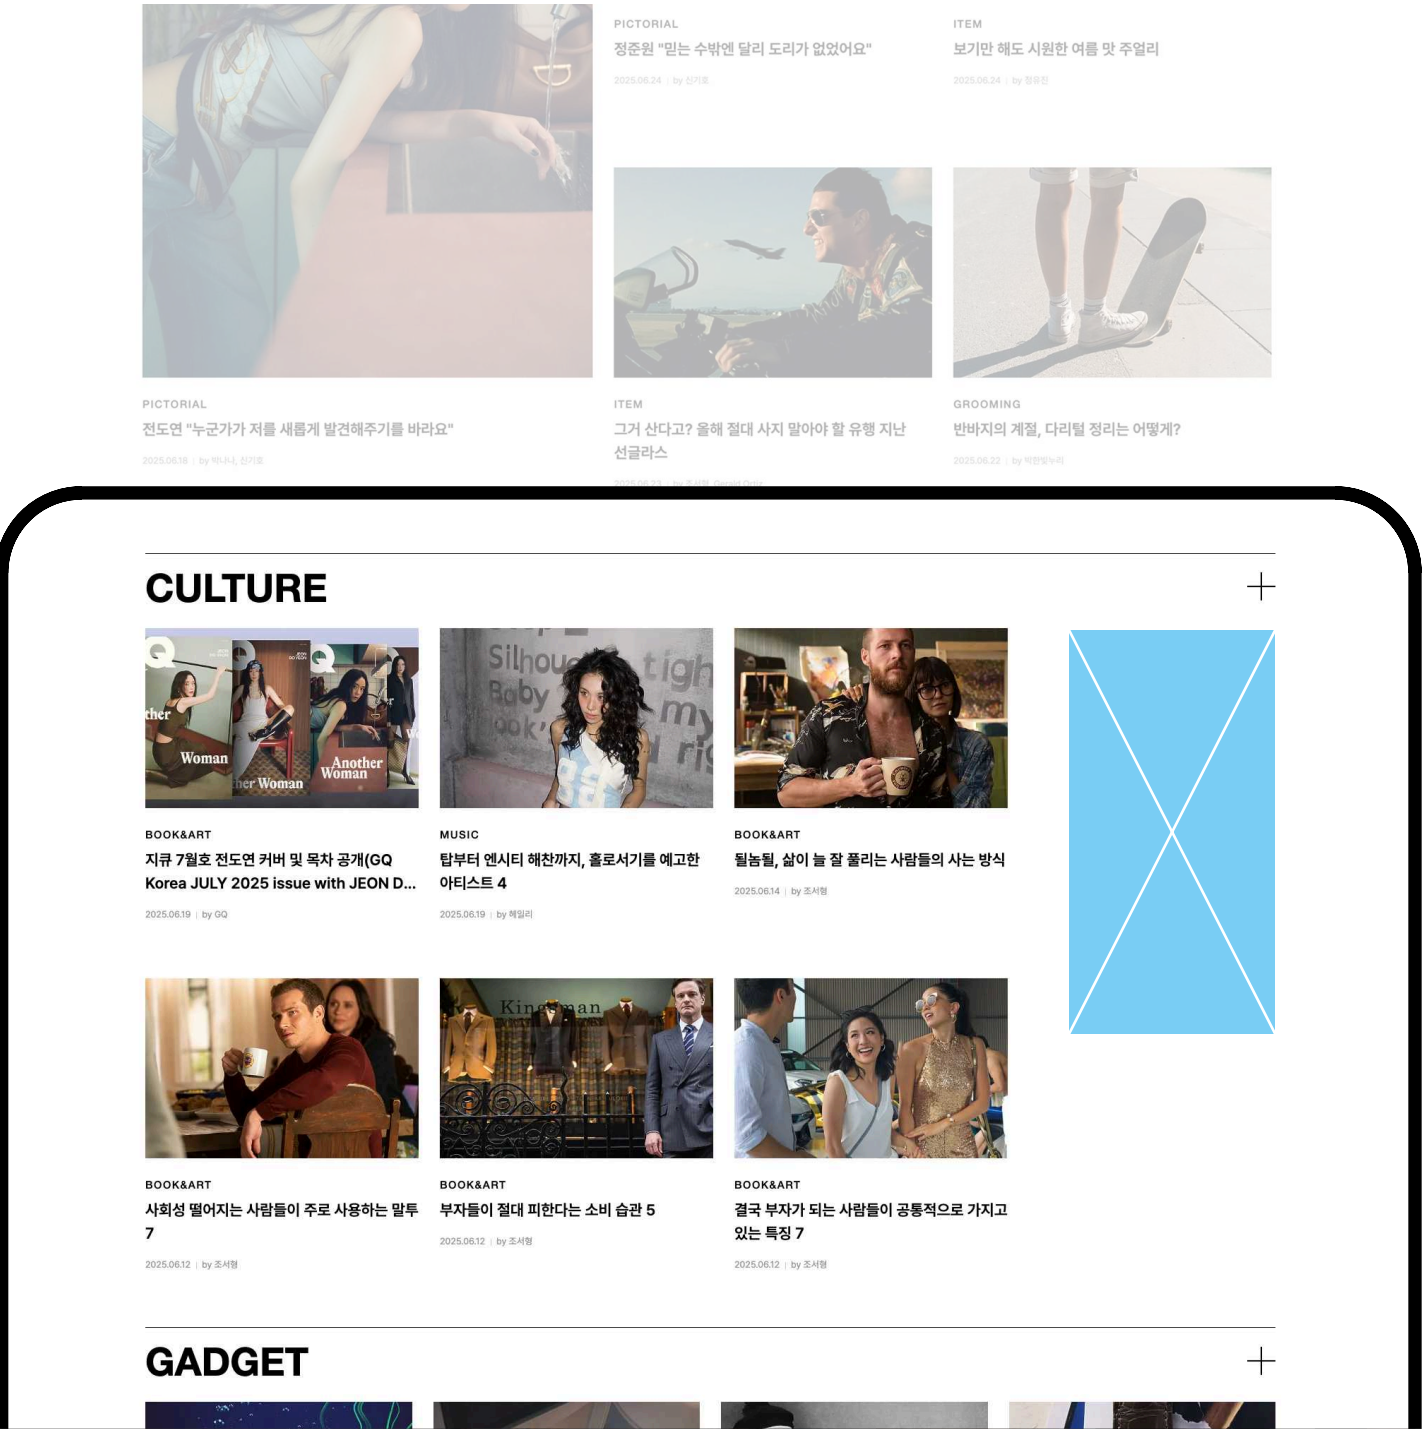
PICTORIAL
정준원 "믿는 수밖엔 달리 도리가 없었어요"
2025.06.24 | by 신기호

ITEM
보기만 해도 시원한 여름 맛 주얼리
2025.06.24 | by 정유진

PICTORIAL
전도연 "누군가가 저를 새롭게 발견해주기를 바라요"
2025.06.18 | by 박나나, 신기호

ITEM
그거 산다고? 올해 절대 사지 말아야 할 유행 지난 선글라스
2025.06.23 | by 조서형, Gerald Ortiz

GROOMING
반바지의 계절, 다리털 정리는 어떻게?
2025.06.22 | by 박한빛누리

CULTURE

+

BOOK&ART
지큐 7월호 전도연 커버 및 목차 공개(GQ Korea JULY 2025 issue with JEON D...
2025.06.19 | by GQ

MUSIC
탑부터 엔시티 해찬까지, 홀로서기를 예고한 아티스트 4
2025.06.19 | by 혜일리

BOOK&ART
될놈될, 삶이 늘 잘 풀리는 사람들의 사는 방식
2025.06.14 | by 조서형

BOOK&ART
사회성 떨어지는 사람들이 주로 사용하는 말투 7
2025.06.12 | by 조서형

BOOK&ART
부자들이 절대 피한다는 소비 습관 5
2025.06.12 | by 조서형

BOOK&ART
결국 부자가 되는 사람들이 공통적으로 가지고 있는 특징 7
2025.06.12 | by 조서형

GADGET

+